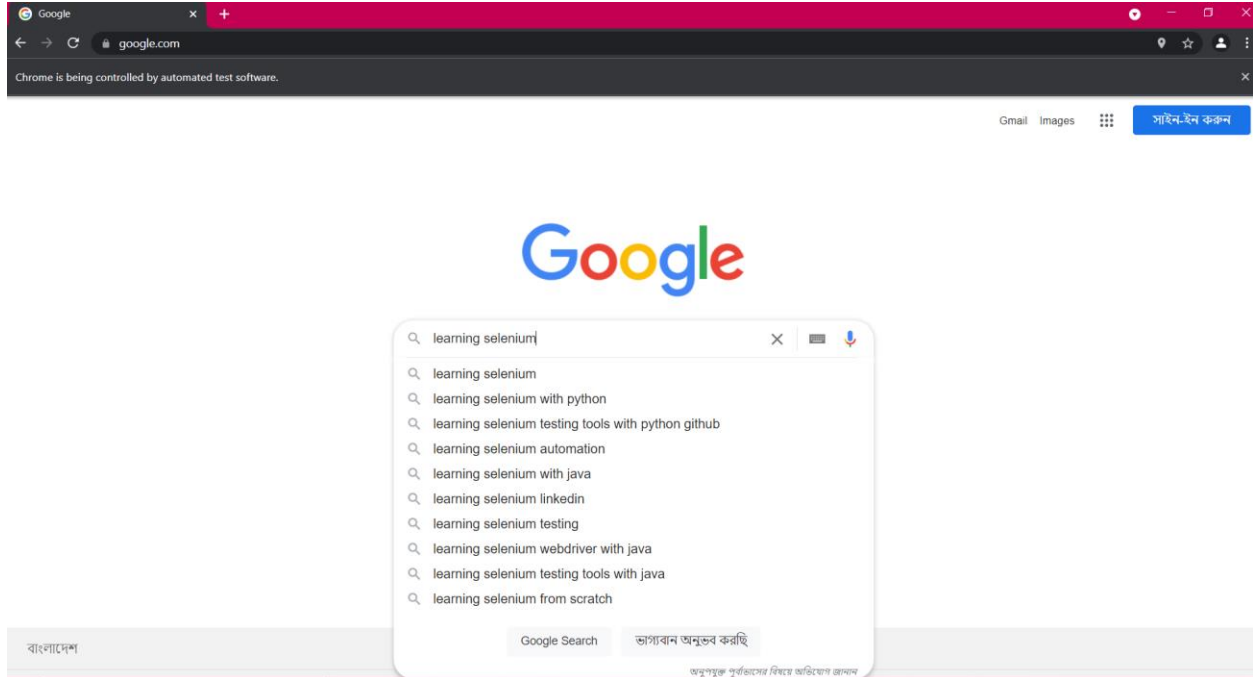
Google

google.com

Chrome is being controlled by automated test software.

Gmail Images সাইন-ইন করুন

Google

learning selenium

learning selenium
learning selenium with python
learning selenium testing tools with python github
learning selenium automation
learning selenium with java
learning selenium linkedin
learning selenium testing
learning selenium webdriver with java
learning selenium testing tools with java
learning selenium from scratch

Google Search ভাগ্যবান অনুভব করছি

অনুপযুক্ত পূর্বাভাসের বিষয়ে অভিযোগ জানান

বাংলাদেশ